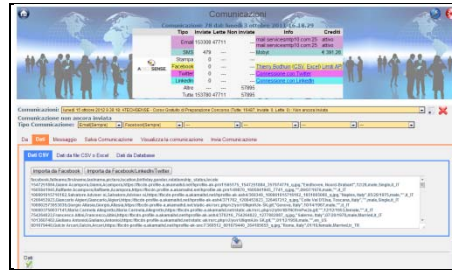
Comunica.com

Comunicazioni: 78 dal: Javedì 3 ottobre 2013 15:16.29

| Tipo | Inviate | Lette | Non inviate | Info | Crediti |
|---|---|---|---|---|---|
| Email | 153306 | 47711 | | mail.servicesmtp19.com:25 | attivo |
| | | | | mail.servicesmtp19.com:25 | attivo |
| SMS | 479 | - | - | Mobyt | 4.391,28 |
| Stampa | 0 | - | | | |
| Facebook | 0 | - | | Thierry Bodhuin (CSV: Excel: Link API) | |
| Twitter | 0 | - | | Connessione con Twitter | |
| Linkedin | 0 | - | | Connessione con Linkedin | |
| Altro | | 57895 | | | |
| Tutte | 153785 | 47711 | 57895 | | |

Comunicazioni: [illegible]

Comunicazione non ancora inviata

Tipo Comunicazione: Email(Gerania) Facebook(Gerania)

Da Dati Messaggio Salva Comunicazione Visualizza la comunicazione Invia Comunicazione

Dati CSV Dati da file CSV o Excel Dati da Database

Importa da Facebook Importa da Facebook/LinkedIn/Twitter

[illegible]

Dati